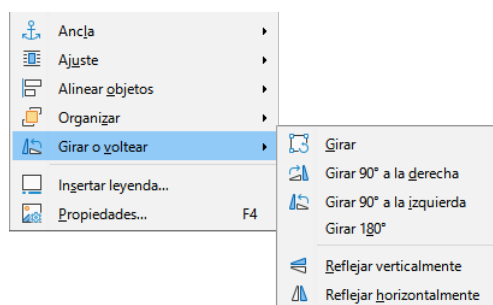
Ancla
Ajuste
Alinear objetos
Organizar
Girar o voltear
Insertar leyenda...
Propiedades... F4

Girar
Girar 90° a la derecha
Girar 90° a la izquierda
Girar 180°
Reflejar verticalmente
Reflejar horizontalmente